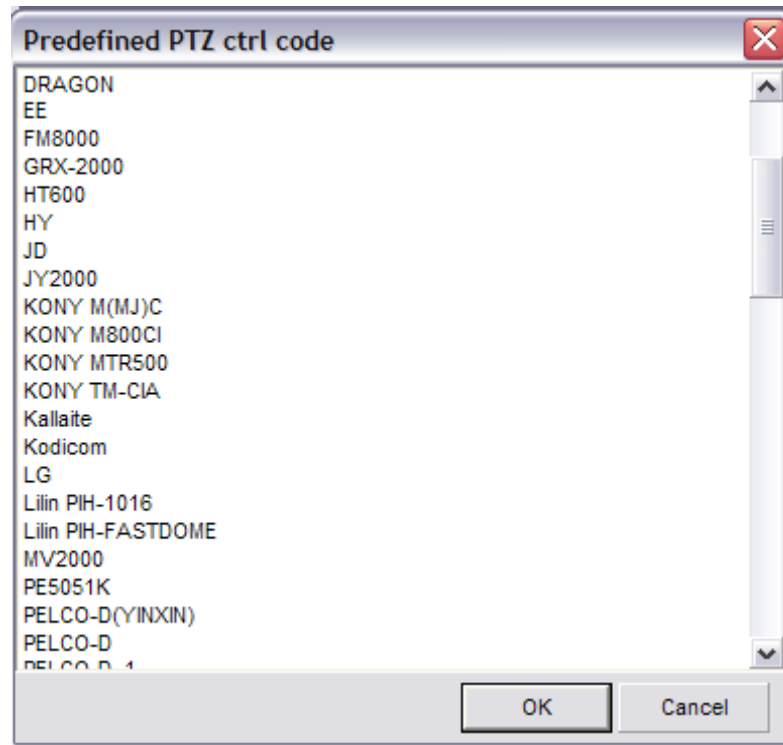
Predefined PTZ ctrl code

DRAGON
EE
FM8000
GRX-2000
HT600
HY
JD
JY2000
KONY M(MJ)C
KONY M800CI
KONY MTR500
KONY TM-CIA
Kallaite
Kodicom
LG
Lilin PIH-1016
Lilin PIH-FASTDOME
MV2000
PE5051K
PELCO-D(YINXIN)
PELCO-D
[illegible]

OK
Cancel